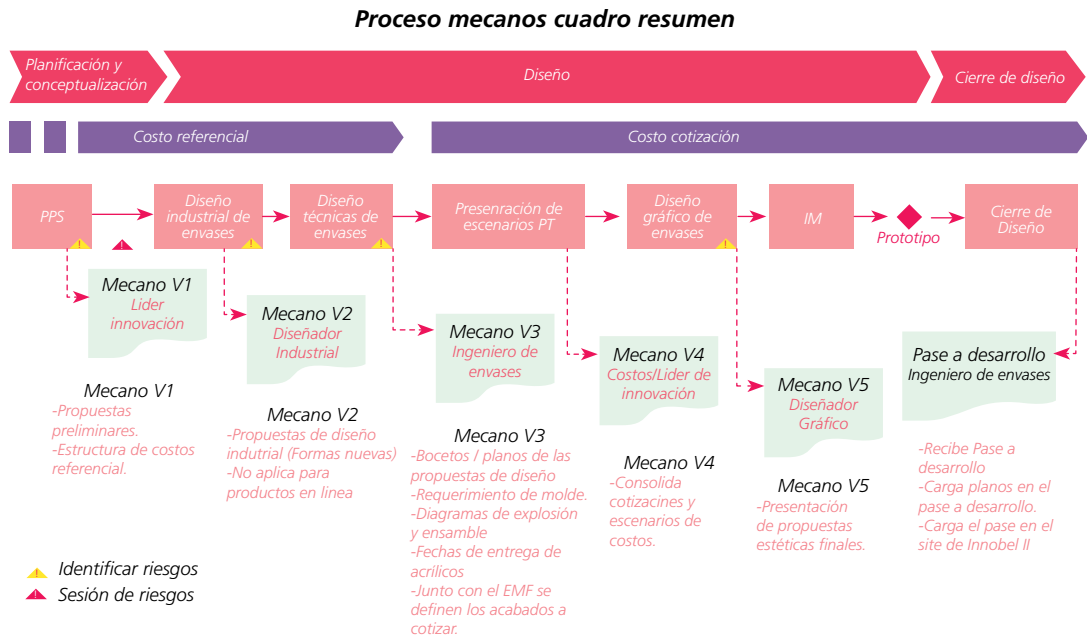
Proceso mecanos cuadro resumen

Planificación y conceptualización

Diseño

Cierre de diseño

Costo referencial

Costo cotización

PPS

Diseño industrial de envases

Diseño técnicas de envases

Presenración de escenarios PT

Diseño gráfico de envases

IM

Prototipo

Cierre de Diseño

Mecano V1
Lider innovación

Mecano V2
Diseñador Industrial

Mecano V3
Ingeniero de envases

Mecano V4
Costos/Lider de innovación

Mecano V5
Diseñador Gráfico

Pase a desarrollo
Ingeniero de envases

Mecano V1
-Propuestas preliminares.
-Estructura de costos referencial.

Mecano V2
-Propuestas de diseño indutrial (Formas nuevas)
-No aplica para productos en linea

Mecano V3
-Bocetos / planos de las propuestas de diseño
-Requerimiento de molde.
-Diagramas de explosión y ensamble
-Fechas de entrega de acrílicos
-Junto con el EMF se definen los acabados a cotizar.

Mecano V4
-Consolida cotizacines y escenarios de costos.

Mecano V5
-Presentación de propuestas estéticas finales.

-Recibe Pase a desarrollo
-Carga planos en el pase a desarrollo.
-Carga el pase en el site de Innobel II

Identificar riesgos
Sesión de riesgos